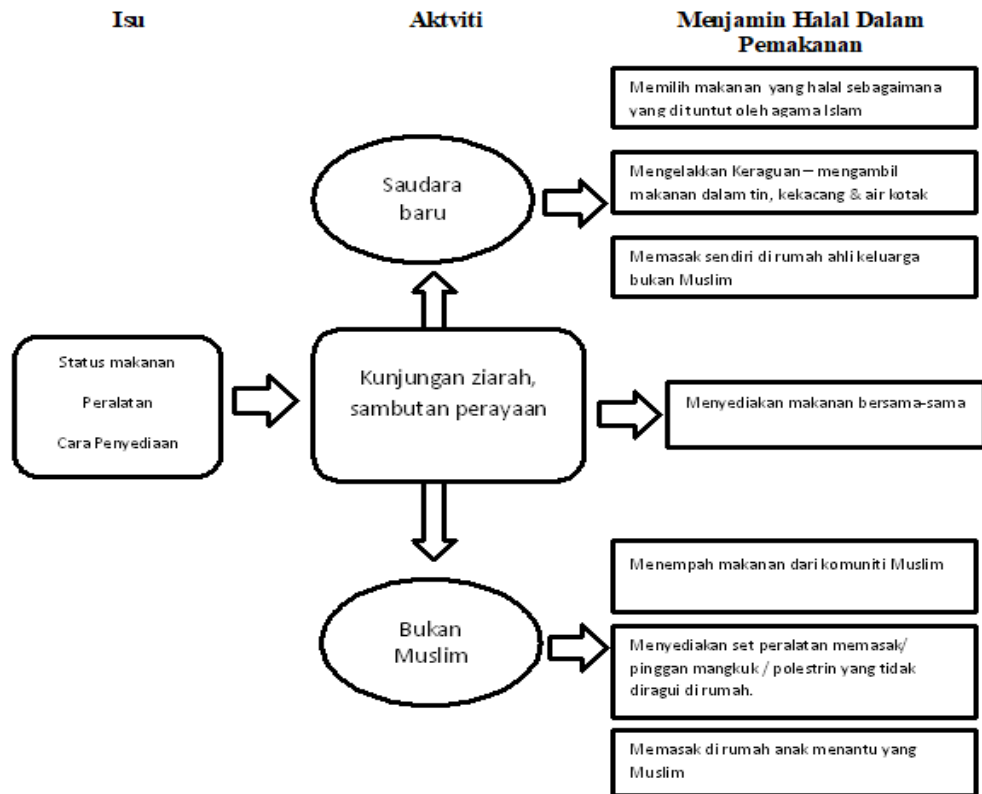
Isu

Aktviti

Menjamin Halal Dalam Pemakanan

Memilih makanan yang halal sebagaimana yang di tuntut oleh agama Islam

Saudara baru

Mengelakkan Keraguan – mengambil makanan dalam tin, kekacang & air kotak

Memasak sendiri di rumah ahli keluarga bukan Muslim

Status makanan

Peralatan

Cara Penyediaan

Kunjungan ziarah, sambutan perayaan

Menyediakan makanan bersama-sama

Menempah makanan dari komuniti Muslim

Bukan Muslim

Menyediakan set peralatan memasak/ pinggan mangkuk / polestrin yang tidak diragui di rumah.

Memasak di rumah anak menantu yang Muslim